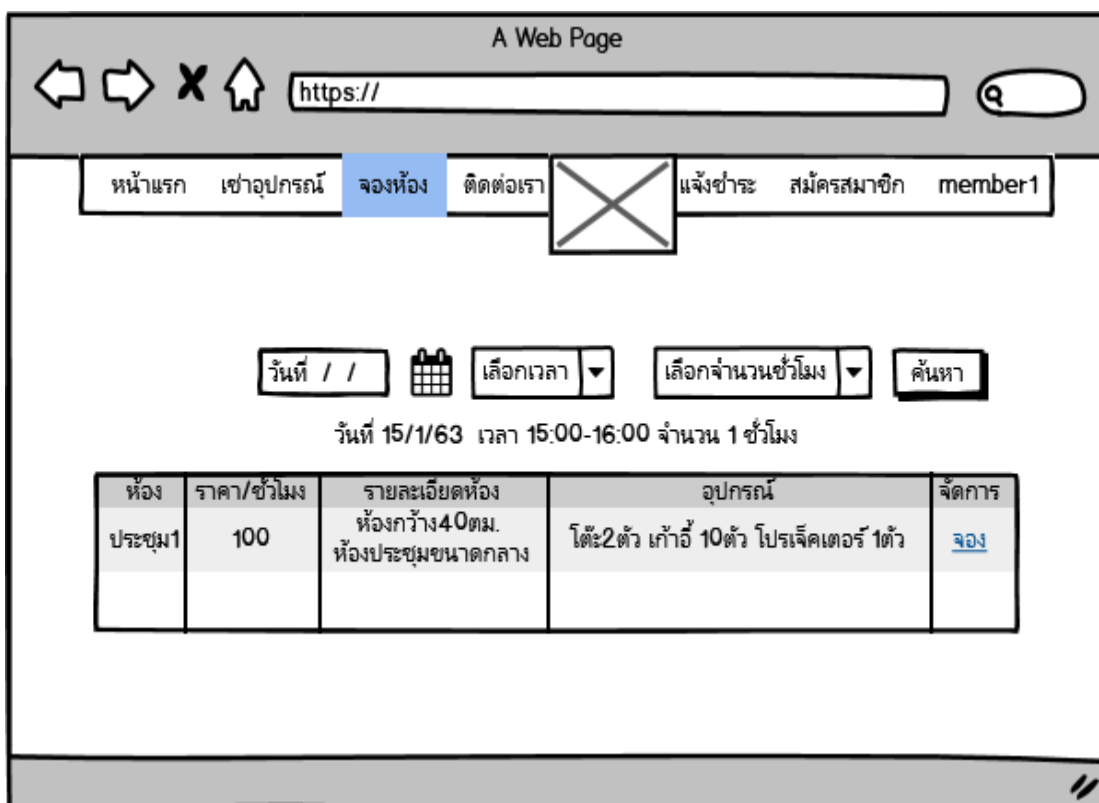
A Web Page

https://

หน้าแรก เช่าอุปกรณ์ จองห้อง ติดต่อเรา แจ้งชำระ สมัครสมาชิก member1

วันที่ / /

เลือกเวลา

เลือกจำนวนชั่วโมง

ค้นหา

วันที่ 15/1/63 เวลา 15:00-16:00 จำนวน 1 ชั่วโมง

| ห้อง | ราคา/ชั่วโมง | รายละเอียดห้อง | อุปกรณ์ | จัดการ |
|---|---|---|---|---|
| ประชุม1 | 100 | ห้องกว้าง40ตม. ห้องประชุมขนาดกลาง | โต๊ะ2ตัว เก้าอี้ 10ตัว โปรเจ็คเตอร์ 1ตัว | จอง |
| | | | | |